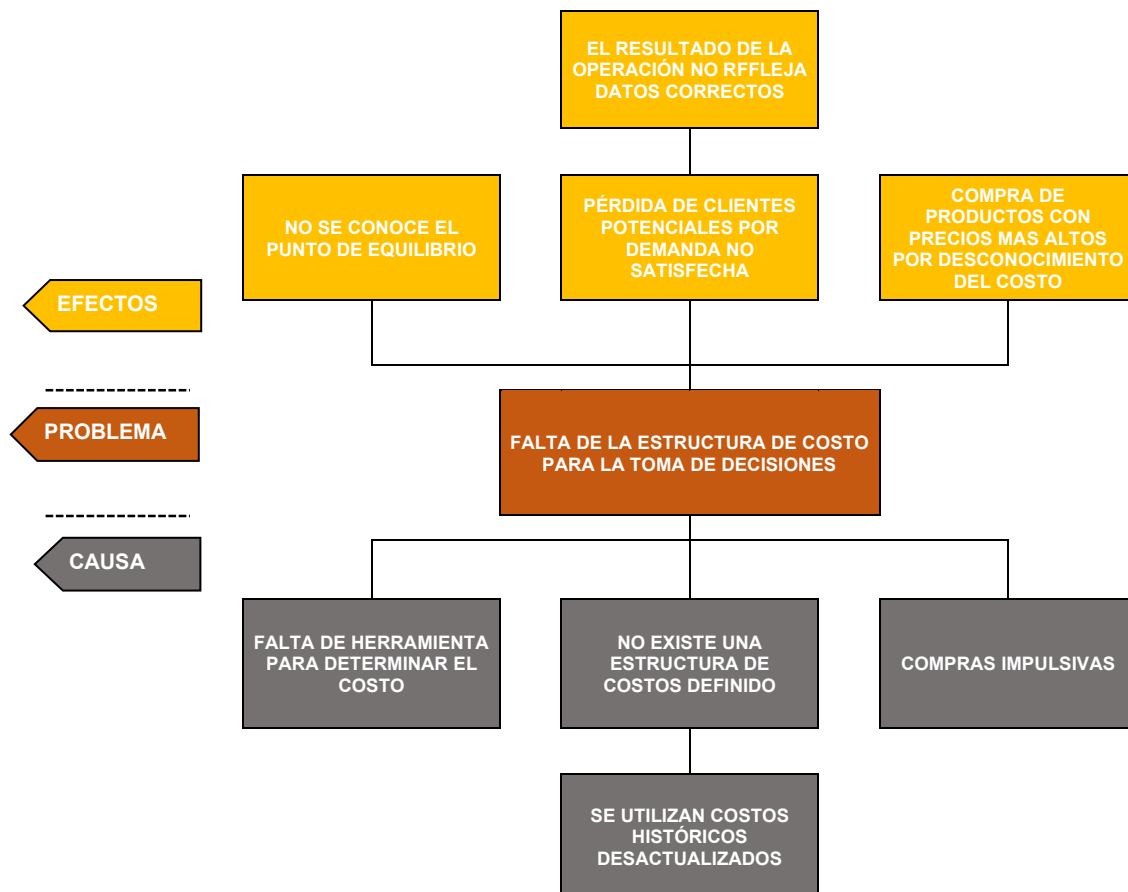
EL RESULTADO DE LA OPERACIÓN NO RFFLEJA DATOS CORRECTOS

NO SE CONOCE EL PUNTO DE EQUILIBRIO

PÉRDIDA DE CLIENTES POTENCIALES POR DEMANDA NO SATISFECHA

COMPRA DE PRODUCTOS CON PRECIOS MAS ALTOS POR DESCONOCIMIENTO DEL COSTO

EFECTOS

PROBLEMA

FALTA DE LA ESTRUCTURA DE COSTO PARA LA TOMA DE DECISIONES

CAUSA

FALTA DE HERRAMIENTA PARA DETERMINAR EL COSTO

NO EXISTE UNA ESTRUCTURA DE COSTOS DEFINIDO

COMPRAS IMPULSIVAS

SE UTILIZAN COSTOS HISTÓRICOS DESACTUALIZADOS